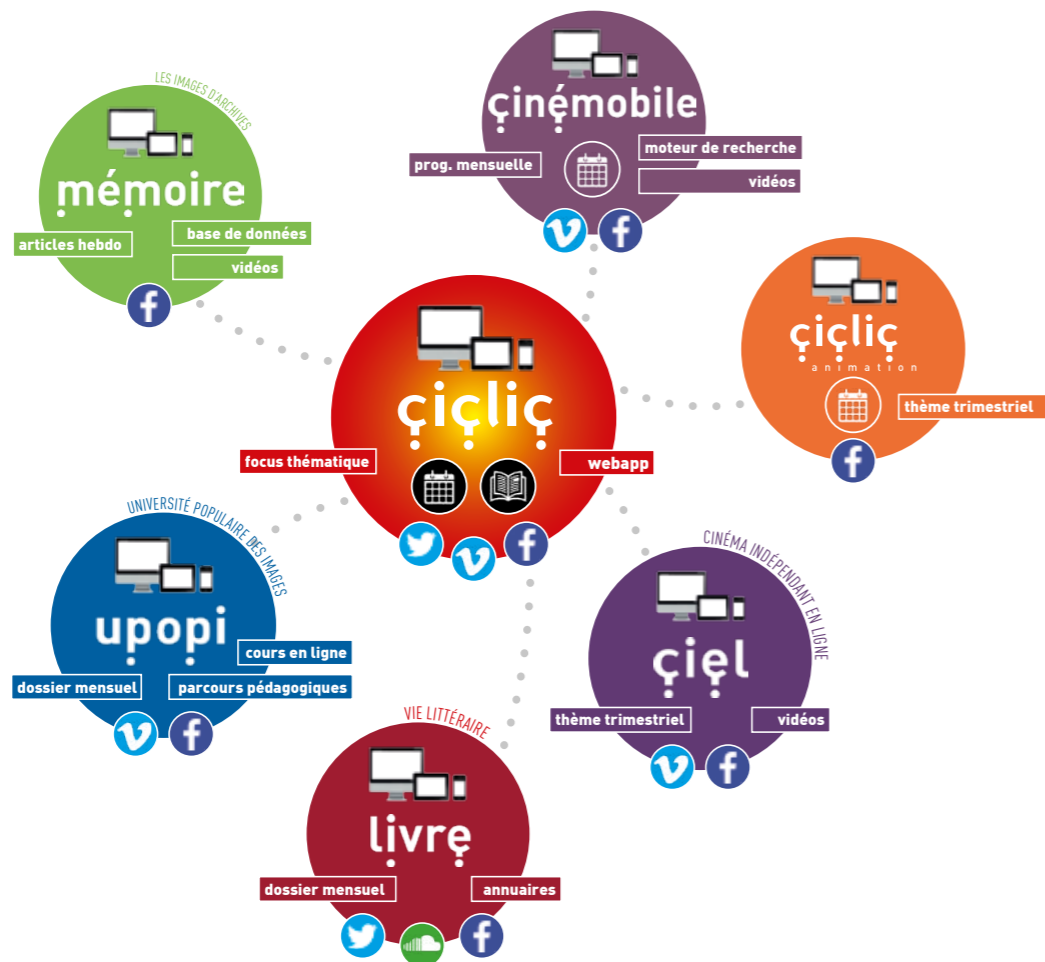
LES IMAGES D'ARCHIVES
mémoire
articles hebdo
base de données
vidéos

çinémobile
prog. mensuelle
moteur de recherche
vidéos

çiçliç
animation
thème trimestriel

çiçliç
focus thématique
webapp

UNIVERSITÉ POPULAIRE DES IMAGES
upopi
cours en ligne
dossier mensuel
parcours pédagogiques

CINÉMA INDÉPENDANT EN LIGNE
çiel
thème trimestriel
vidéos

VIE LITTÉRAIRE
livre
dossier mensuel
annuaires